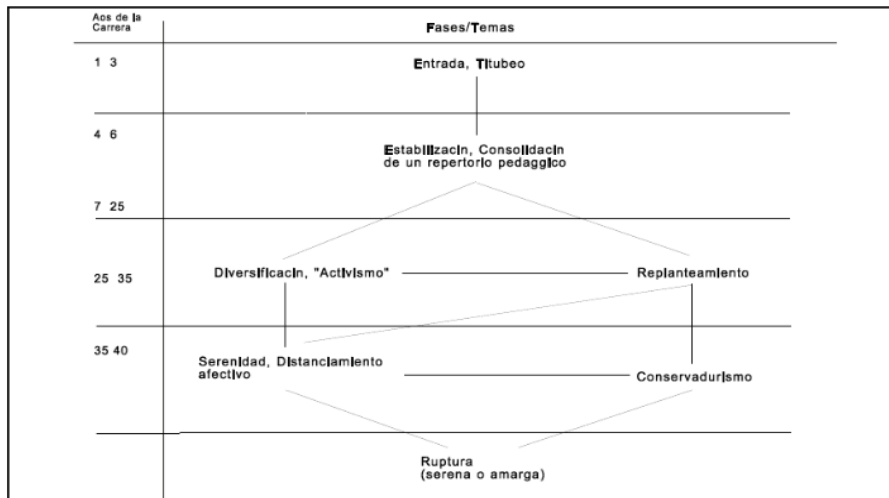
| Aos de la Carrera | Fases/Temas |
|---|---|
| 1 3 | Entrada, Titubeo |
| 4 6 | Estabilizacin, Consolidacin de un repertorio pedaggico |
| 7 25 | |
| 25 35 | Diversificacin, "Activismo" — Replanteamiento |
| 35 40 | Serenidad, Distanciamiento afectivo — Conservadurismo |
| | Ruptura (serena o amarga) |